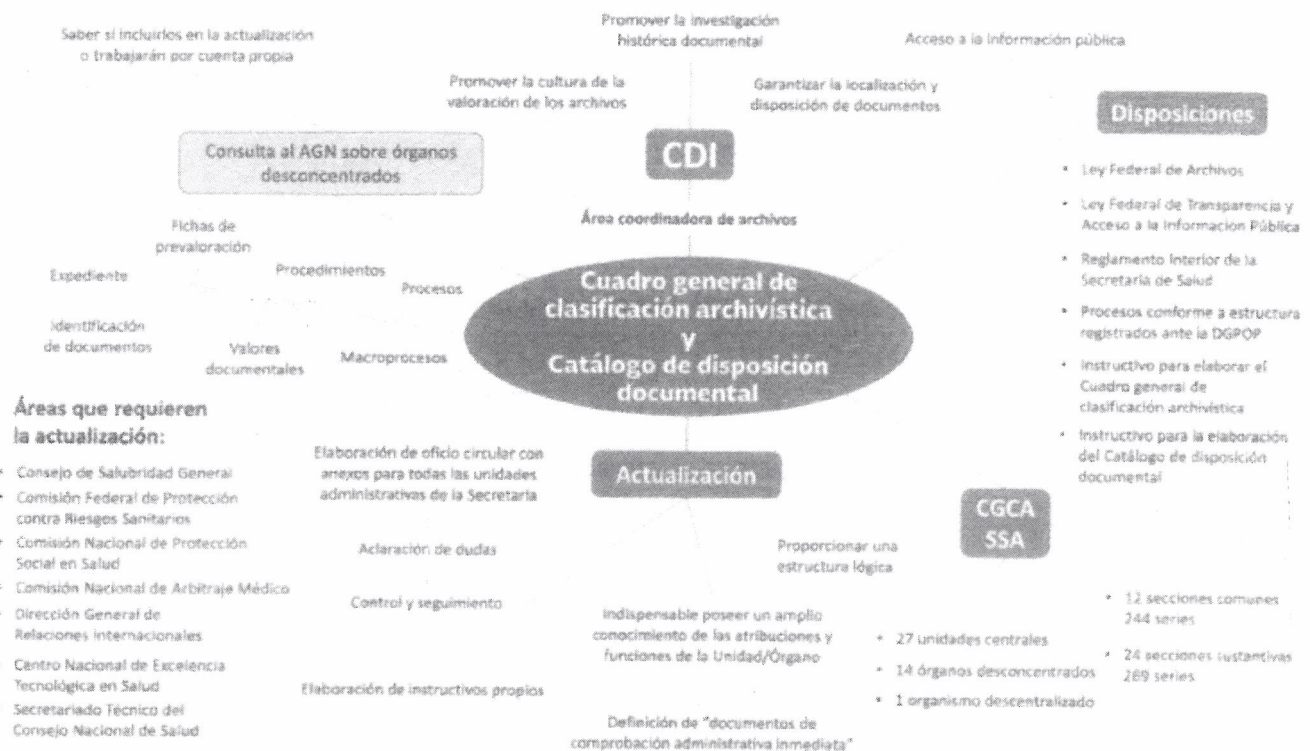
Saber si incluirlos en la actualización o trabajarán por cuenta propia

Promover la investigación histórica documental

Acceso a la información pública

Promover la cultura de la valoración de los archivos

Garantizar la localización y disposición de documentos

Disposiciones

Consulta al AGN sobre órganos desconcentrados

CDI

Área coordinadora de archivos

- Ley Federal de Archivos
- Ley Federal de Transparencia y Acceso a la Informacion Pública
- Reglamento Interior de la Secretaría de Salud
- Procesos conforme a estructura registrados ante la DGPOP
- Instructivo para elaborar el Cuadro general de clasificación archivística
- Instructivo para la elaboración del Catálogo de disposición documental

Fichas de prevaloración

Expediente

Procedimientos

Procesos

Identificación de documentos

Valores documentales

Macroprocesos

Cuadro general de clasificación archivística y Catálogo de disposición documental

Áreas que requieren la actualización:

- Consejo de Salubridad General
- Comisión Federal de Protección contra Riesgos Sanitarios
- Comisión Nacional de Protección Social en Salud
- Comisión Nacional de Arbitraje Médico
- Dirección General de Relaciones Internacionales
- Centro Nacional de Excelencia Tecnológica en Salud
- Secretariado Técnico del Consejo Nacional de Salud

Elaboración de oficio circular con anexos para todas las unidades administrativas de la Secretaría

Actualización

CGCA SSA

Aclaración de dudas

Proporcionar una estructura lógica

Control y seguimiento

Indispensable poseer un amplio conocimiento de las atribuciones y funciones de la Unidad/Órgano

- 27 unidades centrales
- 14 órganos desconcentrados
- 1 organismo descentralizado

- 12 secciones comunes 244 series
- 24 secciones sustantivas 269 series

Elaboración de instructivos propios

Definición de "documentos de comprobación administrativa inmediata"